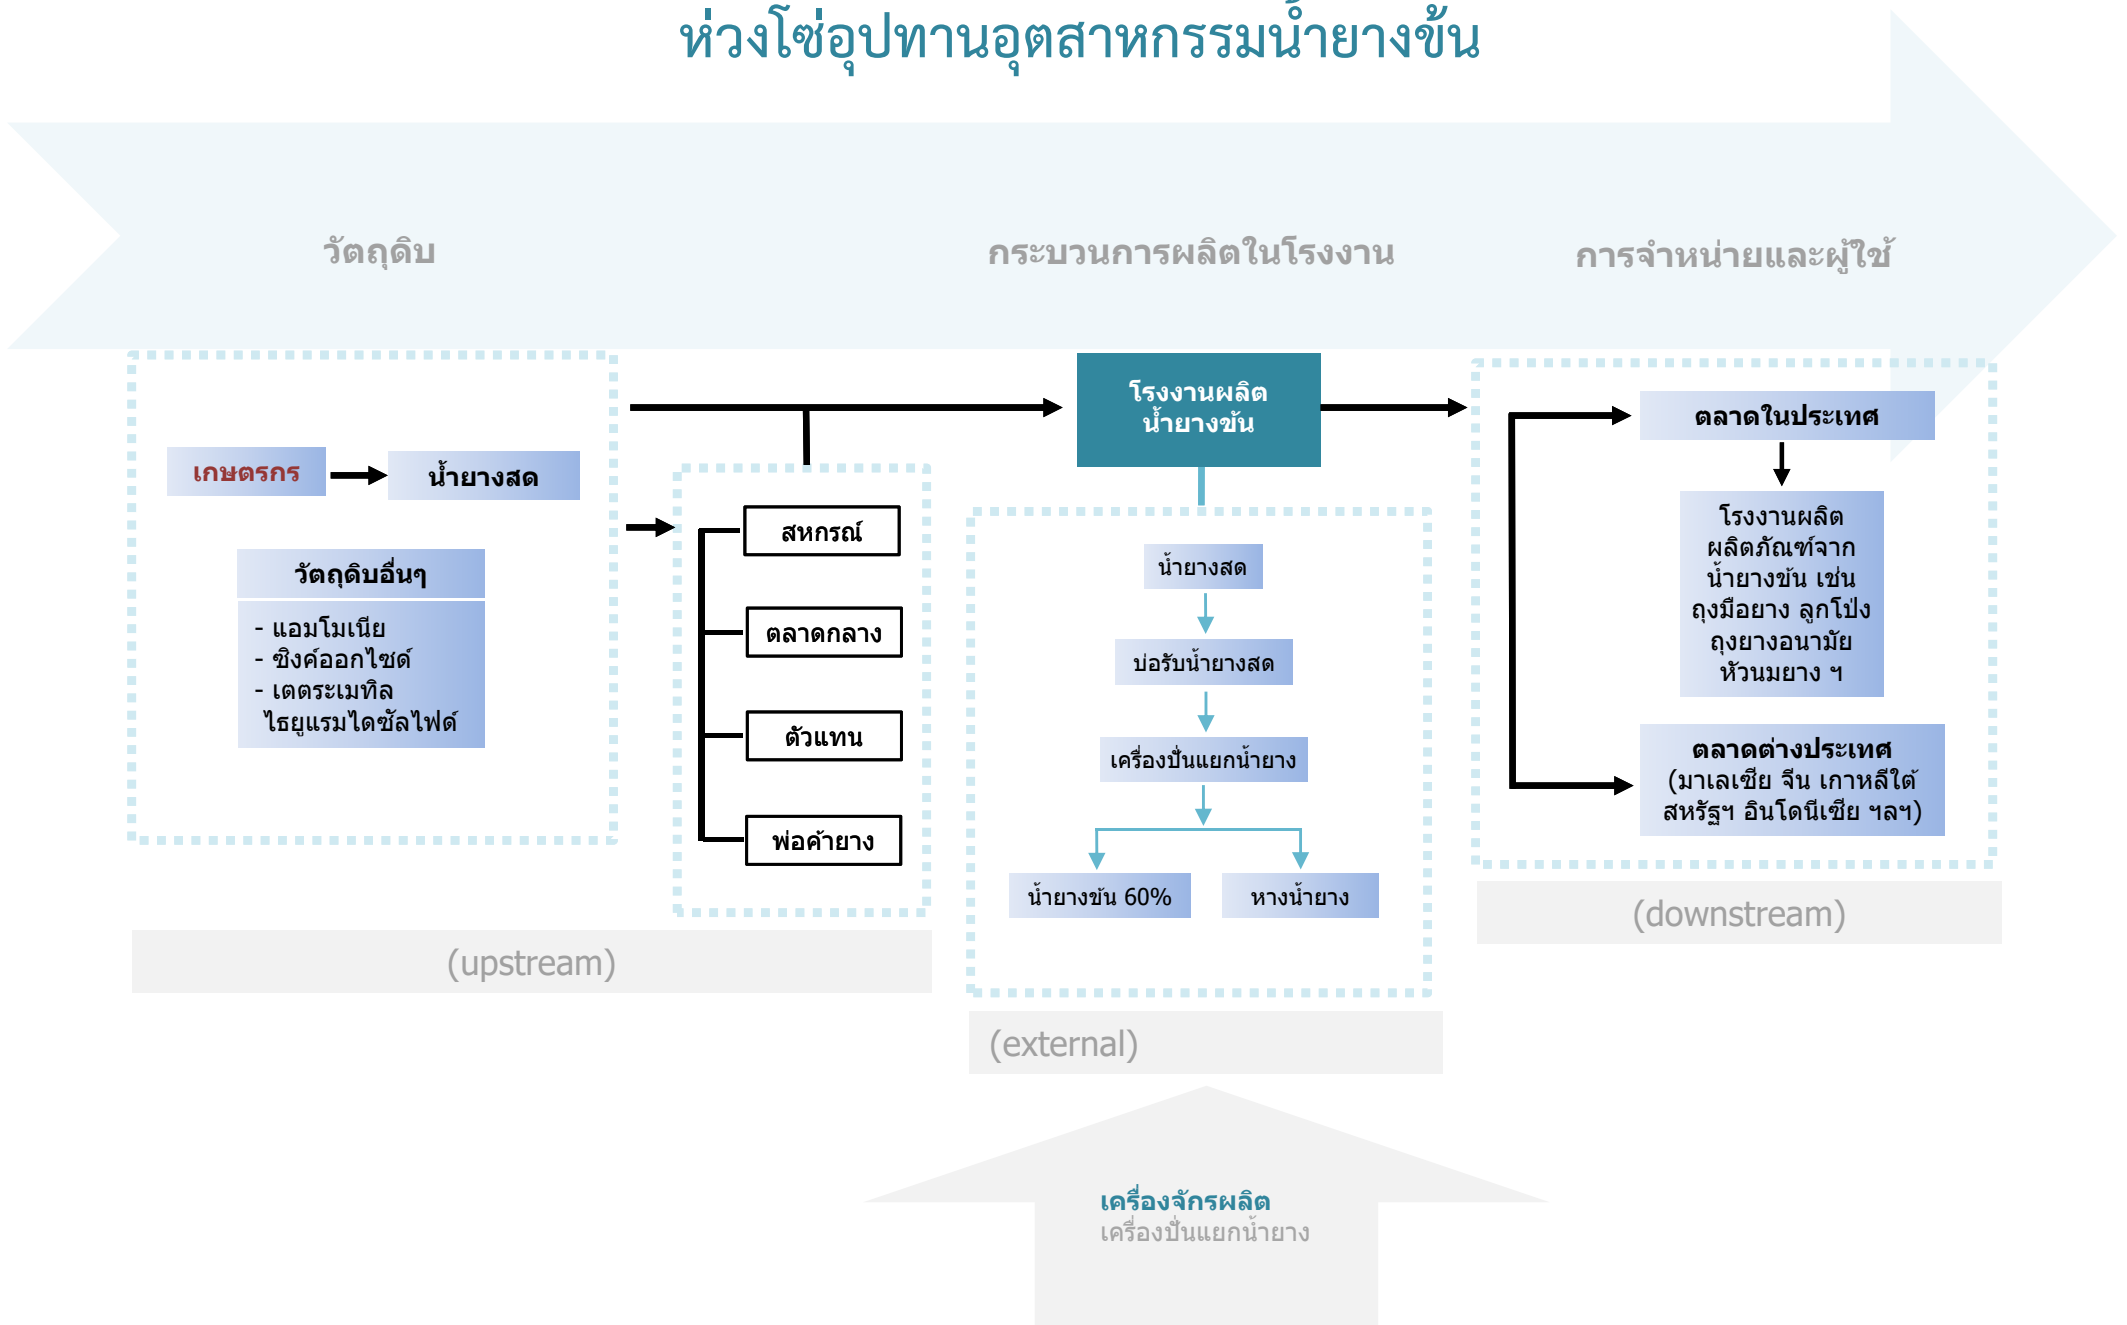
ห่วงโซ่อุปทานอุตสาหกรรมน้ำยางข้น

วัตถุดิบ

กระบวนการผลิตในโรงงาน

การจำหน่ายและผู้ใช้

เกษตรกร

น้ำยางสด

วัตถุดิบอื่นๆ

- แอมโมเนีย
- ซิงค์ออกไซด์
- เตตระเมทิล ไธยูแรมไดซัลไฟด์

สหกรณ์

ตลาดกลาง

ตัวแทน

พ่อค้ายาง

(upstream)

โรงงานผลิตน้ำยางข้น

น้ำยางสด

บ่อรับน้ำยางสด

เครื่องปั่นแยกน้ำยาง

น้ำยางข้น 60%

หางน้ำยาง

(external)

ตลาดในประเทศ

โรงงานผลิตผลิตภัณฑ์จากน้ำยางข้น เช่น ถุงมือยาง ลูกโป่ง ถุงยางอนามัย หัวนมยาง ฯ

ตลาดต่างประเทศ (มาเลเซีย จีน เกาหลีใต้ สหรัฐฯ อินโดนีเซีย ฯลฯ)

(downstream)

เครื่องจักรผลิต
เครื่องปั่นแยกน้ำยาง